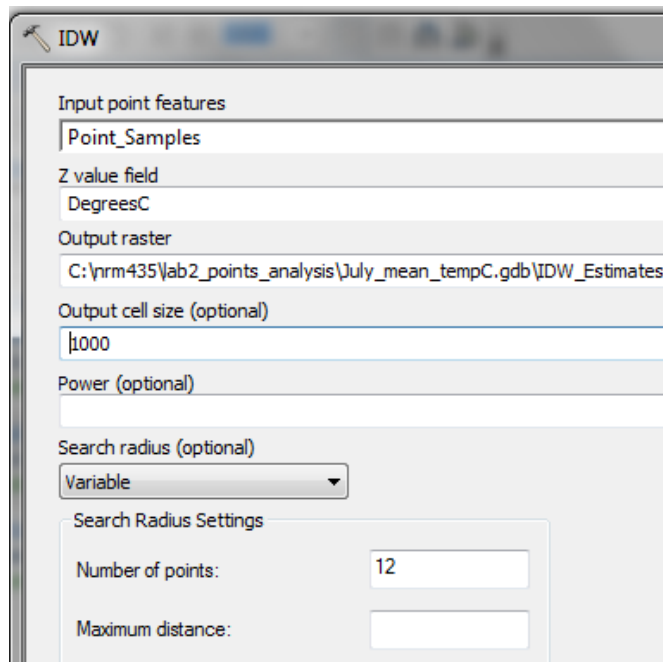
IDW

Input point features
Point_Samples
Z value field
DegreesC
Output raster
C:\nrm435\lab2_points_analysis\July_mean_tempC.gdb\IDW_Estimates
Output cell size (optional)
1000
Power (optional)

Search radius (optional)
Variable
Search Radius Settings
Number of points: 12
Maximum distance: